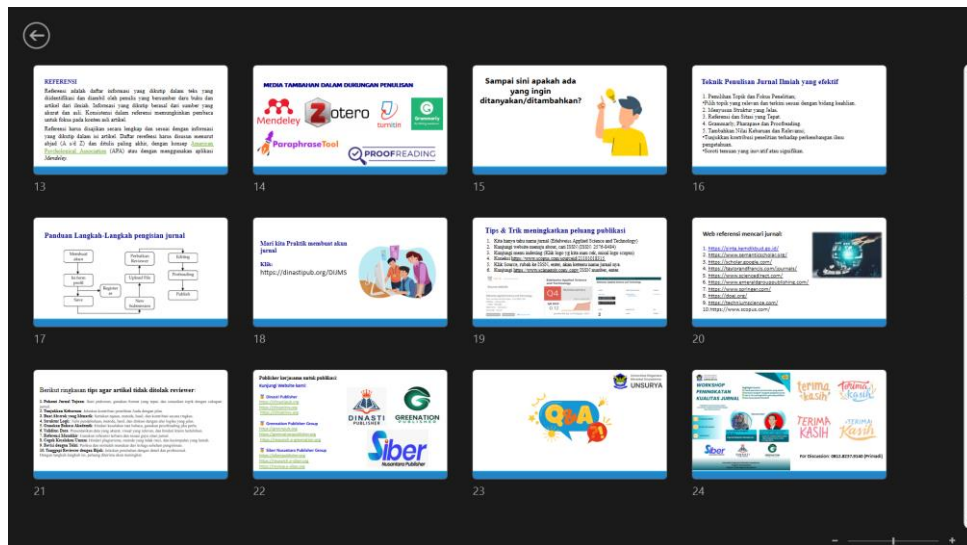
REFERENSI

Referensi adalah daftar informasi yang dikutip dalam teks yang diidentifikasi dan disusul oleh penulis yang bersumber dari buku dan artikel dari jurnal. Informasi yang dikutip berasal dari sumber yang akurat dan asli. Konsistensi dalam referensi meningkatkan pembaca untuk fokus pada konten asli artikel.

Referensi harus disajikan secara lengkap dan sesuai dengan informasi yang dikutip dalam isi artikel. Daftar referensi harus disusun menurut abjad (A s/d Z) dan ditulis paling akhir, dengan konsep American Psychological Association (APA) atau dengan menggunakan aplikasi Mendeley.

13

MEDIA TAMBAHAN DALAM DUKUNGAN PENULISAN

Mendeley Zotero turnitin Grammarly ParaphraseTool PROOFREADING

14

Sampai sini apakah ada yang ingin ditanyakan/ditambahkan?

15

Teknik Penulisan Jurnal Ilmiah yang efektif

1. Pemilihan Topik dan Fokus Penelitian.
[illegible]
2. Menyusun Struktur yang Jelas.
3. Referensi dan Sitasi yang Tepat.
4. Grammarly, Plagiarism dan Proofreading.
5. Tambahkan Nilai Kebaruan dan Relevansi.
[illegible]

16

Panduan Langkah-Langkah pengisian jurnal

Membuat akun | Perbaikan Reviewer | Editing | Aktivasi profil | Upload file | Proofreading | Registrasi | Publish | Store | Status Submission

17

Mari kita Praktik membuat akun jurnal

Klik:
https://dinastipub.org/DIJMS

18

Tips & Trik meningkatkan peluang publikasi

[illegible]

19

Web referensi mencari jurnal:

1. https://sinta.kemdikbud.go.id/
2. https://www.semanticscholar.org/
3. https://scholar.google.com/
4. https://taylorandfrancis.com/journals/
5. https://www.sciencedirect.com/
6. https://www.emeraldgrouppublishing.com/
7. https://www.springer.com/
8. https://doaj.org/
9. https://technoscience.com/
10. https://www.scopus.com/

20

Berikut rangkuman tips agar artikel tidak ditolak reviewer:

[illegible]

21

Publisher kerjasama untuk publikasi
Kunjungi Website kami:

Dinasti Publisher
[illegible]
Greenation Publisher Group
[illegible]
Siber Nusantara Publisher Group
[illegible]

DINASTI PUBLISHER GREENATION PUBLISHER Siber Nusantara Publisher

22

UNSURYA

Q&A

23

WORKSHOP PENINGKATAN KUALITAS JURNAL

terima kasih terima kasih TERIMA KASIH terima kasih

For Discussion: 0812.8337.6540 (Primadi)

24